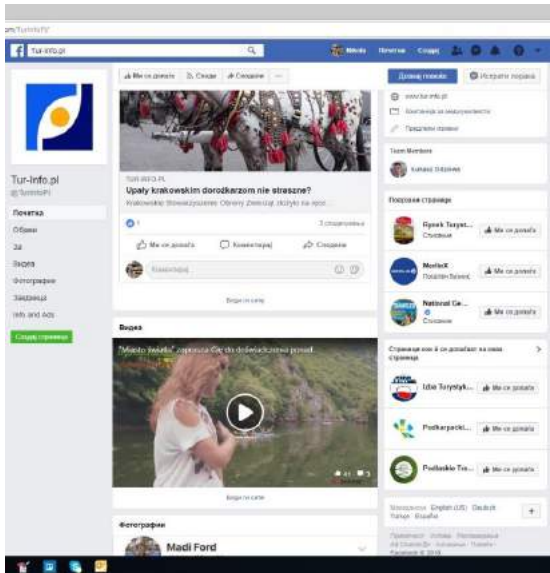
om/TurInfoPl/

Tur-Info.pl

Nikola Почетна Создај

Tur-Info.pl
@TurInfoPl

Почетна
Објави
За
Звезди
Фотографии
Заедница
Info and Ads
Создај страница

Ми се допаѓа Следи Сподели ...

TUR-INFO.PL
Upały krakowskim dorodkarzom nie straszne?
Niedawno Stowarzyszenie Obrony Zwierząt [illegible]

1
3 споделувања
Ми се допаѓа Коментирај Сподели
Коментирај
Види ги сите

Видеа
"Miasto Świata" zaprasza Cię do doświadczenia przyad...
41 3
Види ги сите

Фотографии
Madi Ford

Достави порака
Испрати порака
www.tur-info.pl
Контактирај за информации
Предложи измени

Team Members
Łukasz Gdyński

Поврзани страници
Rynek Turyst... Списание Ми се допаѓа
MorlesK Локален бизнис Ми се допаѓа
National Ge... Списание Ми се допаѓа

Страници кои ѝ се допаѓаат на оваа страница
Izba Turystyk... Ми се допаѓа
Podkarpacki... Ми се допаѓа
Podlaskie Tu... Ми се допаѓа

Македонски English (US) Deutsch Türkçe Español
Приватност · Услови · Рекламирање · Ad Choices · Колачиња · Повеќе · Facebook © 2018